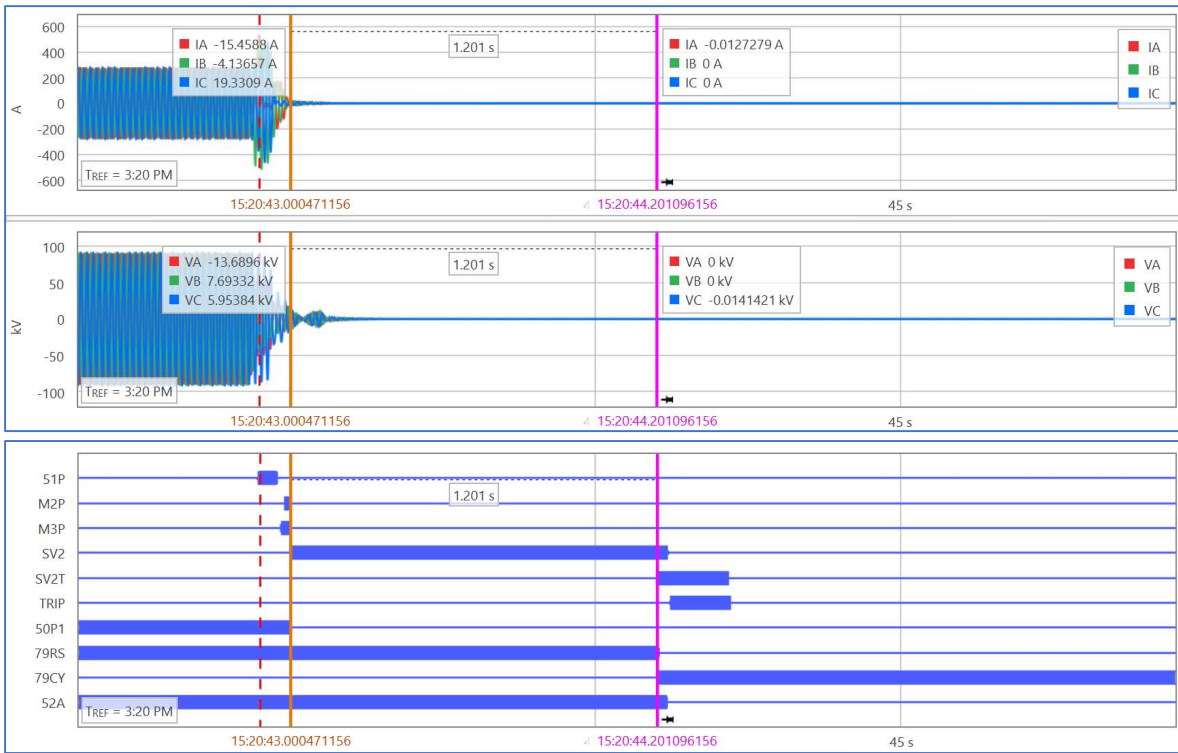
600
400
200
0
-200
-400
-600
A

IA -15.4588 A
IB -4.13657 A
IC 19.3309 A

1.201 s

IA -0.0127279 A
IB 0 A
IC 0 A

IA
IB
IC

TREF = 3:20 PM

15:20:43.000471156
15:20:44.201096156
45 s

100
50
0
-50
-100
kV

VA -13.6896 kV
VB 7.69332 kV
VC 5.95384 kV

1.201 s

VA 0 kV
VB 0 kV
VC -0.0141421 kV

VA
VB
VC

TREF = 3:20 PM

15:20:43.000471156
15:20:44.201096156
45 s

51P
M2P
M3P
SV2
SV2T
TRIP
50P1
79RS
79CY
52A

1.201 s

TREF = 3:20 PM

15:20:43.000471156
15:20:44.201096156
45 s